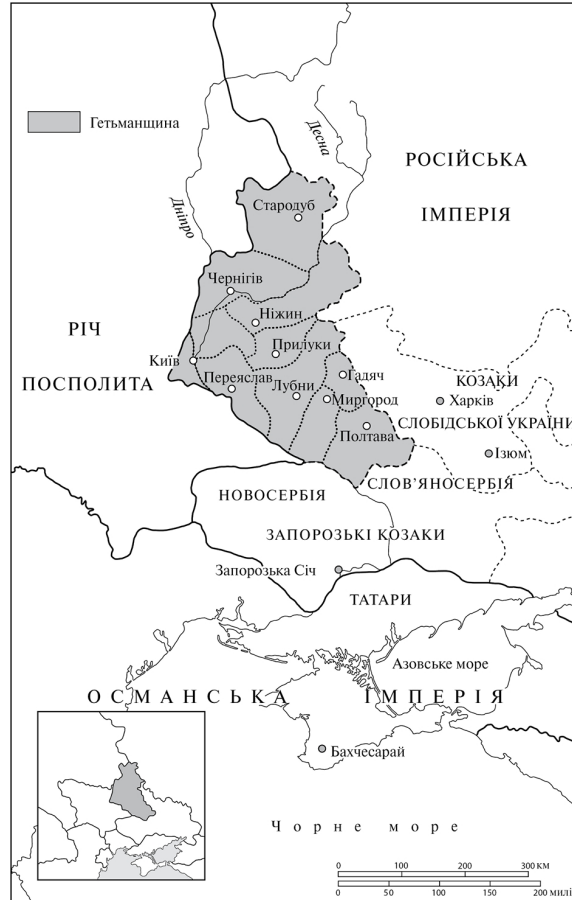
Гетьманщина

РОСІЙСЬКА ІМПЕРІЯ

Десна

Дніпро

Стародуб

Чернігів

Ніжин

Прилуки

РІЧ ПОСПОЛИТА

Київ

Переяслав

Лубни

Гадяч

Миргород

Полтава

КОЗАКИ

Харків

СЛОБІДСЬКОЇ УКРАЇНИ

Ізюм

СЛОВ'ЯНОСЕРБІЯ

НОВОСЕРБІЯ

ЗАПОРОЗЬКІ КОЗАКИ

Запорозька Січ

ТАТАРИ

Азовське море

ОСМАНСЬКА ІМПЕРІЯ

Бахчесарай

Чорне море

0 100 200 300 КМ

0 50 100 150 200 милі